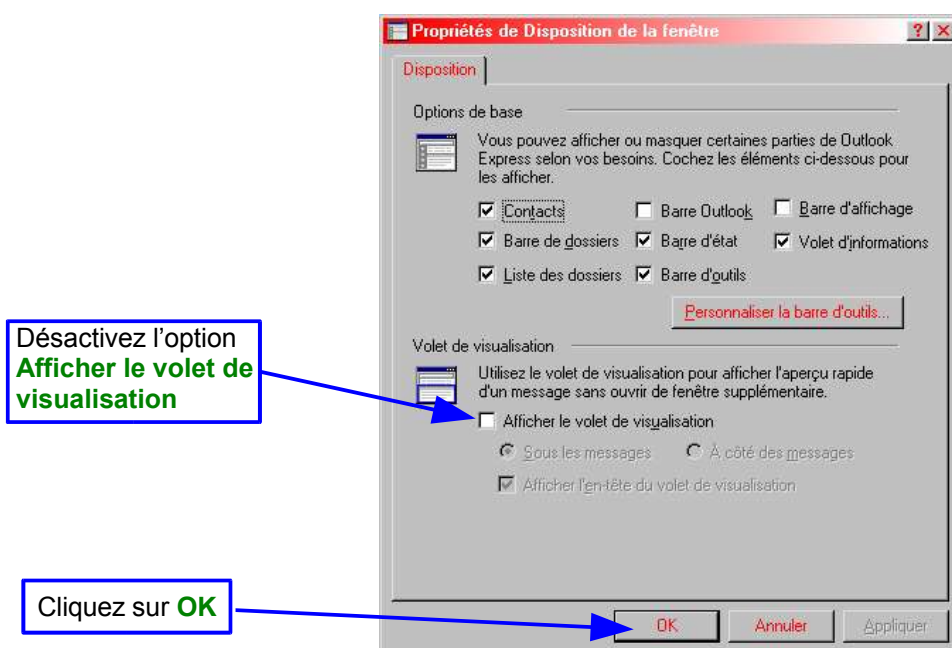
Propriétés de Disposition de la fenêtre

? X

Disposition

Options de base

Vous pouvez afficher ou masquer certaines parties de Outlook Express selon vos besoins. Cochez les éléments ci-dessous pour les afficher.

Contacts
Barre Outlook
Barre d'affichage
Barre de dossiers
Barre d'état
Volet d'informations
Liste des dossiers
Barre d'outils

Personnaliser la barre d'outils...

Volet de visualisation

Utilisez le volet de visualisation pour afficher l'aperçu rapide d'un message sans ouvrir de fenêtre supplémentaire.

Afficher le volet de visualisation

Sous les messages
À côté des messages

Afficher l'en-tête du volet de visualisation

Désactivez l'option **Afficher le volet de visualisation**

Cliquez sur **OK**

OK
Annuler
Appliquer